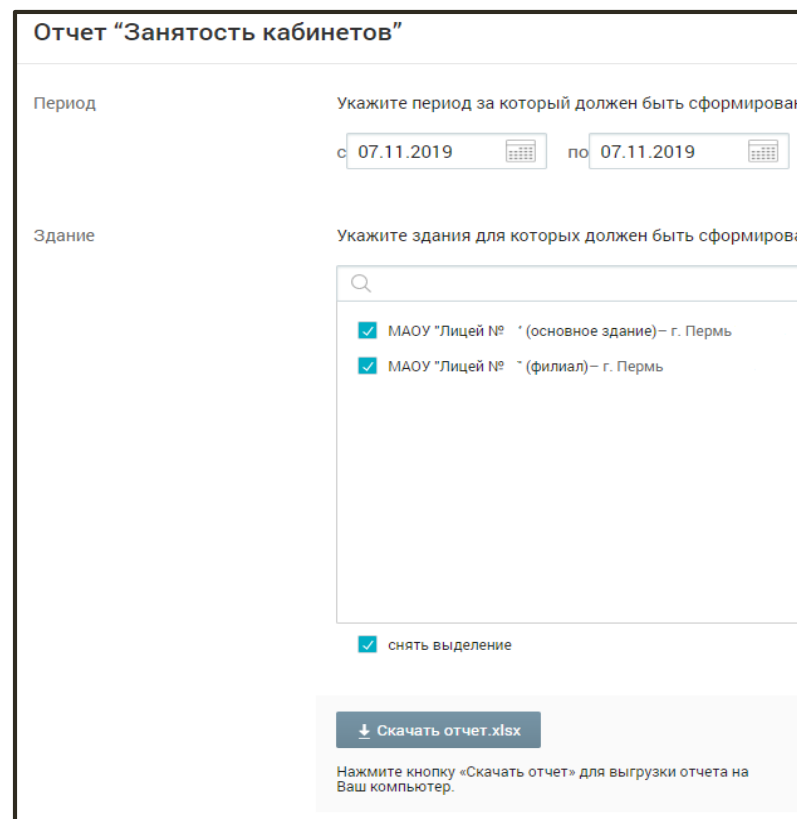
Отчет “Занятость кабинетов”

Период

Укажите период за который должен быть сформирован

с 07.11.2019 по 07.11.2019

Здание

Укажите здания для которых должен быть сформирова

МАОУ "Лицей № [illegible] (основное здание)– г. Пермь

МАОУ "Лицей № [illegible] (филиал)– г. Пермь

снять выделение

Скачать отчет.xlsx

Нажмите кнопку «Скачать отчет» для выгрузки отчета на Ваш компьютер.